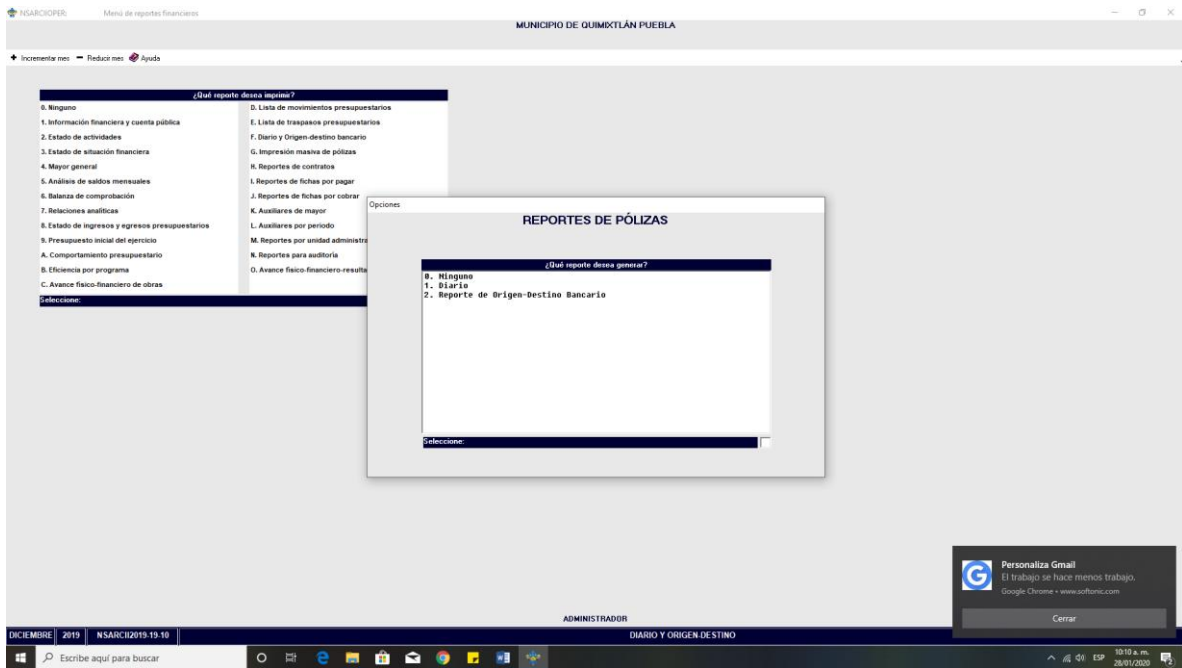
NSARCIIOPER: Menú de reportes financieros

MUNICIPIO DE QUIMIXTLÁN PUEBLA

+ Incrementar mes − Reducir mes Ayuda

¿Qué reporte desea imprimir?

0. Ninguno
1. Información financiera y cuenta pública
2. Estado de actividades
3. Estado de situación financiera
4. Mayor general
5. Análisis de saldos mensuales
6. Balanza de comprobación
7. Relaciones analíticas
8. Estado de ingresos y egresos presupuestarios
9. Presupuesto inicial del ejercicio
A. Comportamiento presupuestario
B. Eficiencia por programa
C. Avance físico-financiero de obras

D. Lista de movimientos presupuestarios
E. Lista de traspasos presupuestarios
F. Diario y Origen-destino bancario
G. Impresión masiva de pólizas
H. Reportes de contratos
I. Reportes de fichas por pagar
J. Reportes de fichas por cobrar
K. Auxiliares de mayor
L. Auxiliares por periodo
M. Reportes por unidad administra
N. Reportes para auditoría
O. Avance físico-financiero-resulta

Seleccione:

Opciones

REPORTES DE PÓLIZAS

¿Qué reporte desea generar?

0. Ninguno
1. Diario
2. Reporte de Origen-Destino Bancario

Seleccione:

Personaliza Gmail
El trabajo se hace menos trabajo.
Google Chrome • www.softonic.com
Cerrar

ADMINISTRADOR

DICIEMBRE 2019 NSARCII2019-19-10 DIARIO Y ORIGEN-DESTINO

Escribe aquí para buscar

ESP 10:10 a. m. 28/01/2020